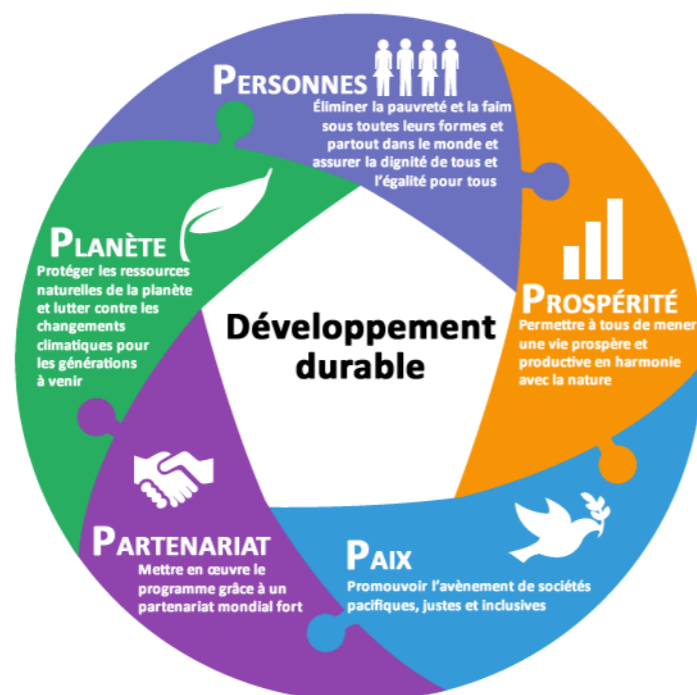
PERSONNES
Éliminer la pauvreté et la faim sous toutes leurs formes et partout dans le monde et assurer la dignité de tous et l'égalité pour tous

PROSPÉRITÉ
Permettre à tous de mener une vie prospère et productive en harmonie avec la nature

PAIX
Promouvoir l'avènement de sociétés pacifiques, justes et inclusives

PARTENARIAT
Mettre en œuvre le programme grâce à un partenariat mondial fort

PLANÈTE
Protéger les ressources naturelles de la planète et lutter contre les changements climatiques pour les générations à venir

Développement durable